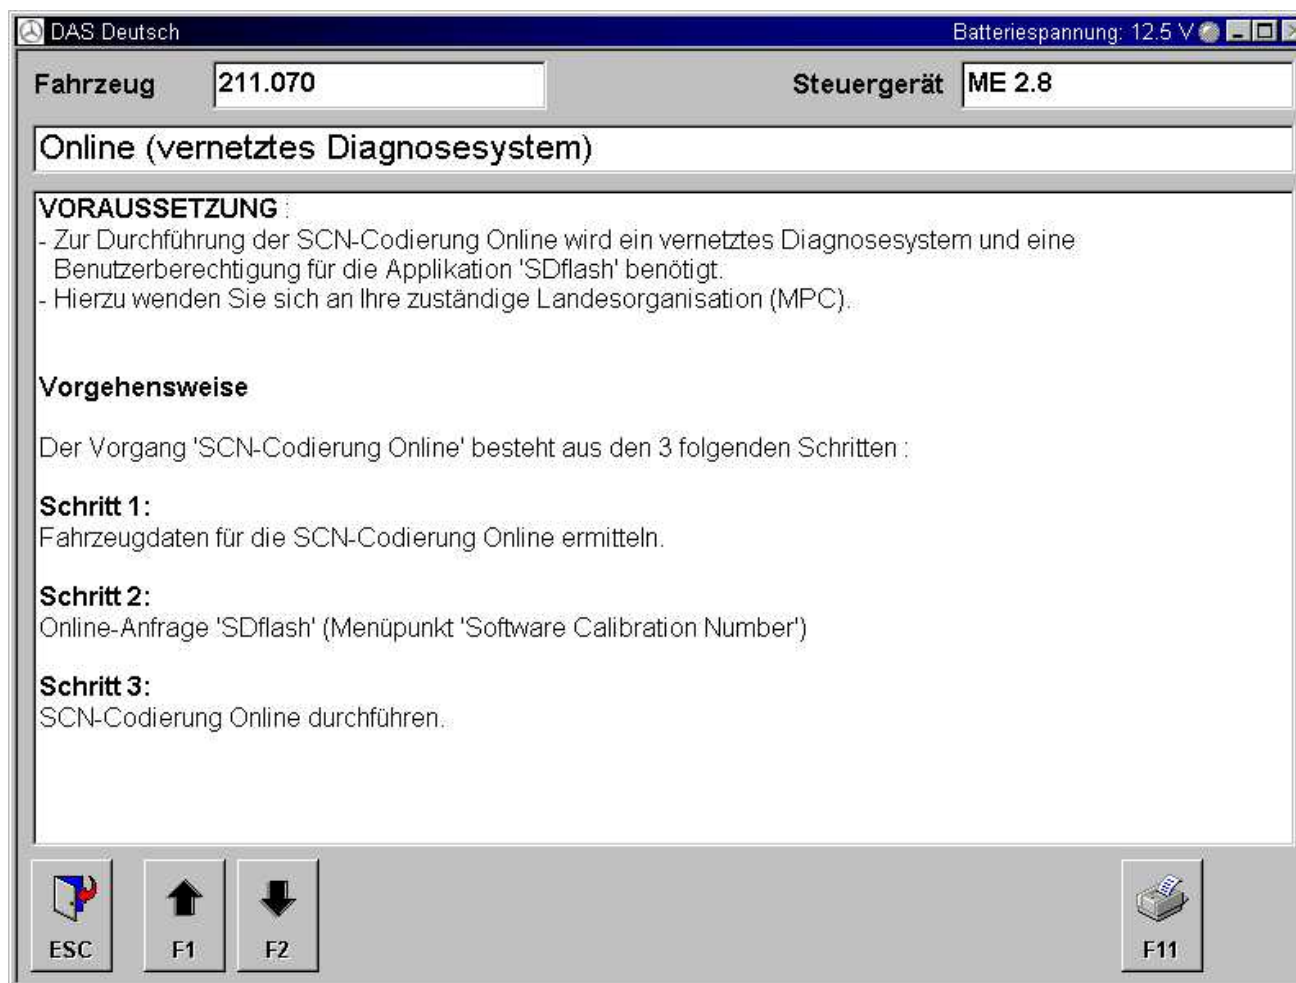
DAS Deutsch

Batteriespannung: 12.5 V

Fahrzeug 211.070

Steuergerät ME 2.8

Online (vernetztes Diagnosesystem)

VORAUSSETZUNG :
- Zur Durchführung der SCN-Codierung Online wird ein vernetztes Diagnosesystem und eine Benutzerberechtigung für die Applikation 'SDflash' benötigt.
- Hierzu wenden Sie sich an Ihre zuständige Landesorganisation (MPC).

Vorgehensweise

Der Vorgang 'SCN-Codierung Online' besteht aus den 3 folgenden Schritten :

Schritt 1:
Fahrzeugdaten für die SCN-Codierung Online ermitteln.

Schritt 2:
Online-Anfrage 'SDflash' (Menüpunkt 'Software Calibration Number')

Schritt 3:
SCN-Codierung Online durchführen.

ESC

F1

F2

F11